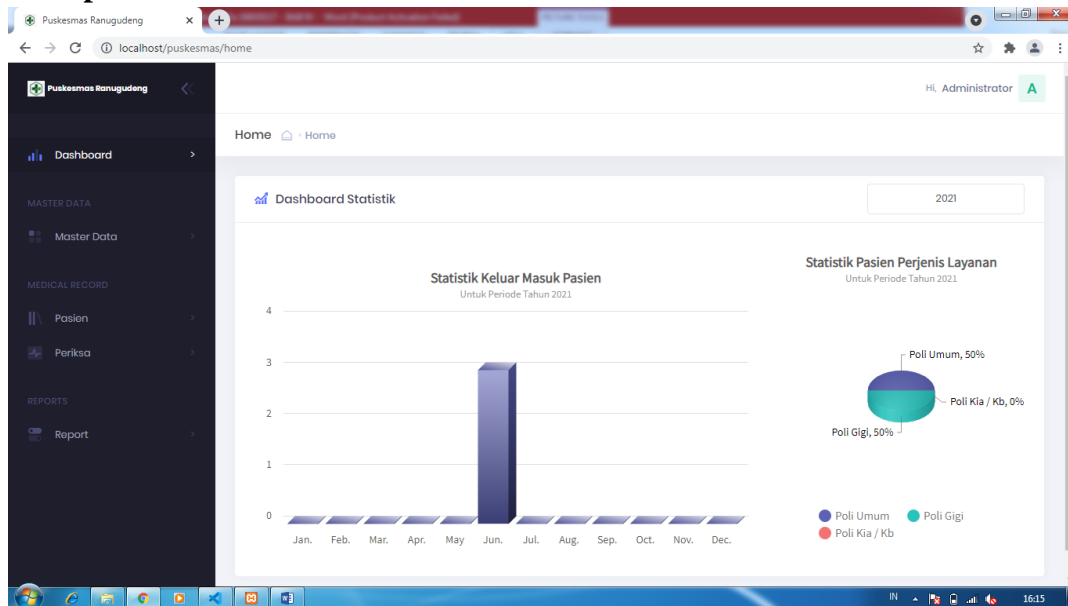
Puskesmas Ranugudeng ×

localhost/puskesmas/home

Puskesmas Ranugudeng

Hi, Administrator A

Dashboard

MASTER DATA

Master Data

MEDICAL RECORD

Pasien

Periksa

REPORTS

Report

Home Home

Dashboard Statistik

2021

Statistik Keluar Masuk Pasien
Untuk Periode Tahun 2021

4
3
2
1
0

Jan. Feb. Mar. Apr. May Jun. Jul. Aug. Sep. Oct. Nov. Dec.

Statistik Pasien Perjenis Layanan
Untuk Periode Tahun 2021

Poli Umum, 50%
Poli Kia / Kb, 0%
Poli Gigi, 50%

Poli Umum Poli Gigi
Poli Kia / Kb

IN 16:15